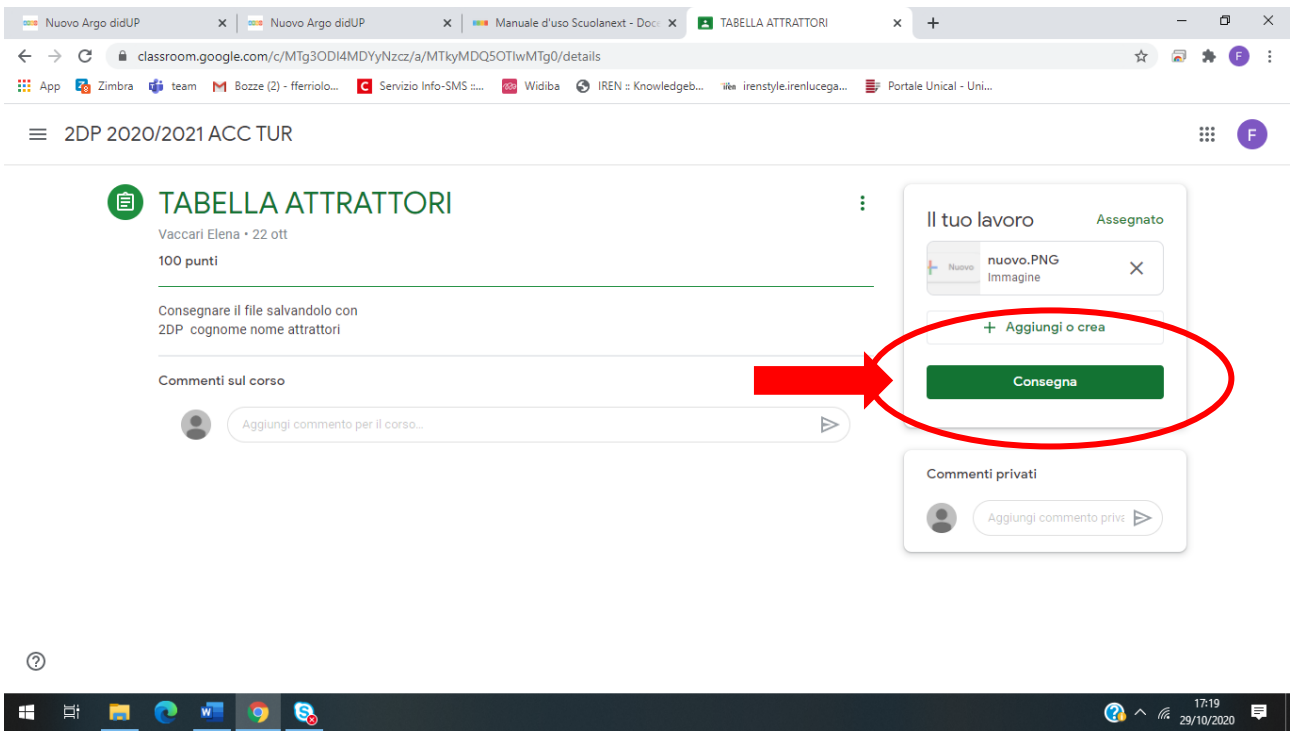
Nuovo Argo didUP | Nuovo Argo didUP | Manuale d'uso Scuolanext - Doc | TABELLA ATTRATTORI

classroom.google.com/c/MTg3ODI4MDYyNzcz/a/MTkyMDQ5OTIwMTg0/details

App | Zimbra | team | Bozze (2) - fferriolo... | Servizio Info-SMS :... | Widiba | IREN :: Knowledgeb... | irenstyle.irenlucega... | Portale Unical - Uni...

2DP 2020/2021 ACC TUR

F

TABELLA ATTRATTORI

Vaccari Elena • 22 ott

100 punti

Consegnare il file salvandolo con
2DP cognome nome attrattori

Commenti sul corso

Aggiungi commento per il corso...

Il tuo lavoro

Assegnato

Nuovo

nuovo.PNG
Immagine

+ Aggiungi o crea

Consegna

Commenti privati

Aggiungi commento priva

17:19
29/10/2020